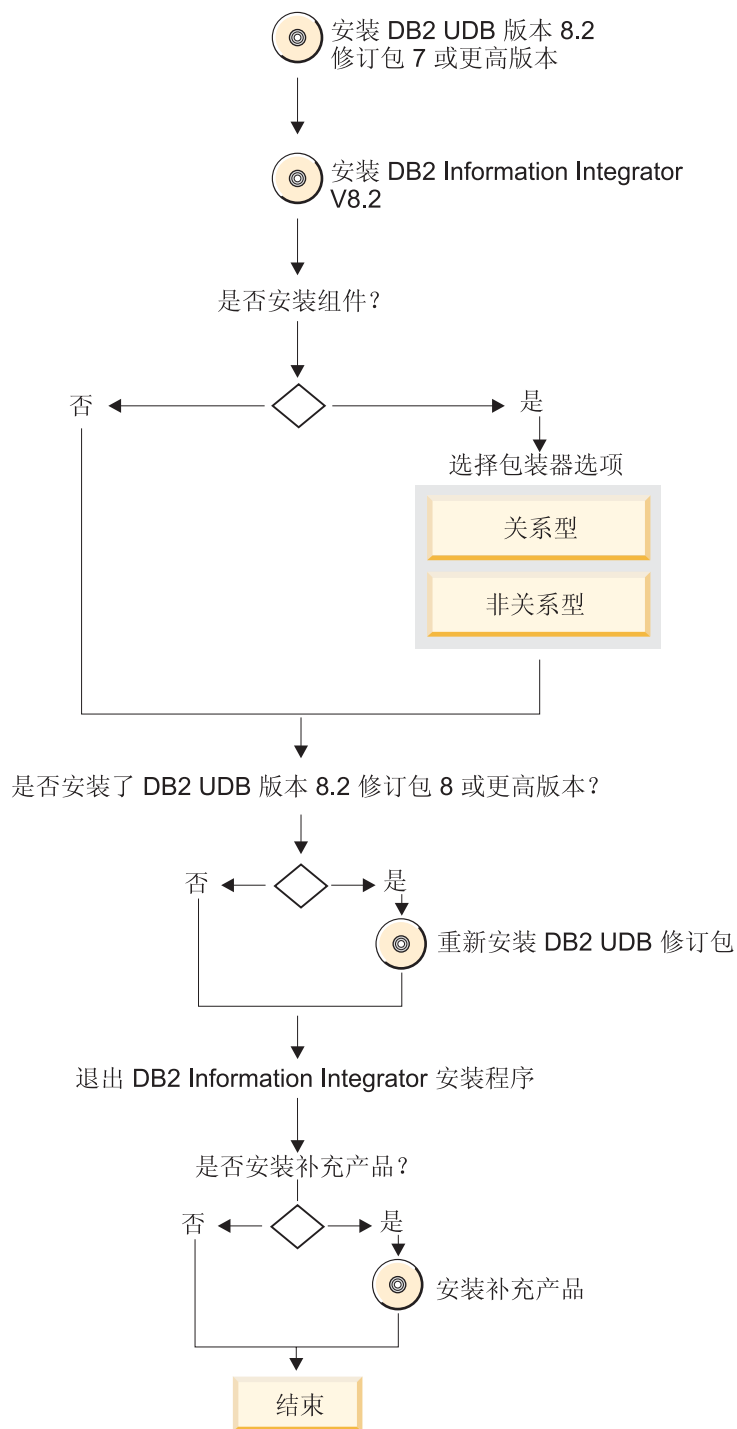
安装 DB2 UDB 版本 8.2 修订包 7 或更高版本

安装 DB2 Information Integrator V8.2

是否安装组件？

否

是

选择包装器选项

关系型

非关系型

是否安装了 DB2 UDB 版本 8.2 修订包 8 或更高版本？

否

是

重新安装 DB2 UDB 修订包

退出 DB2 Information Integrator 安装程序

是否安装补充产品？

否

是

安装补充产品

结束